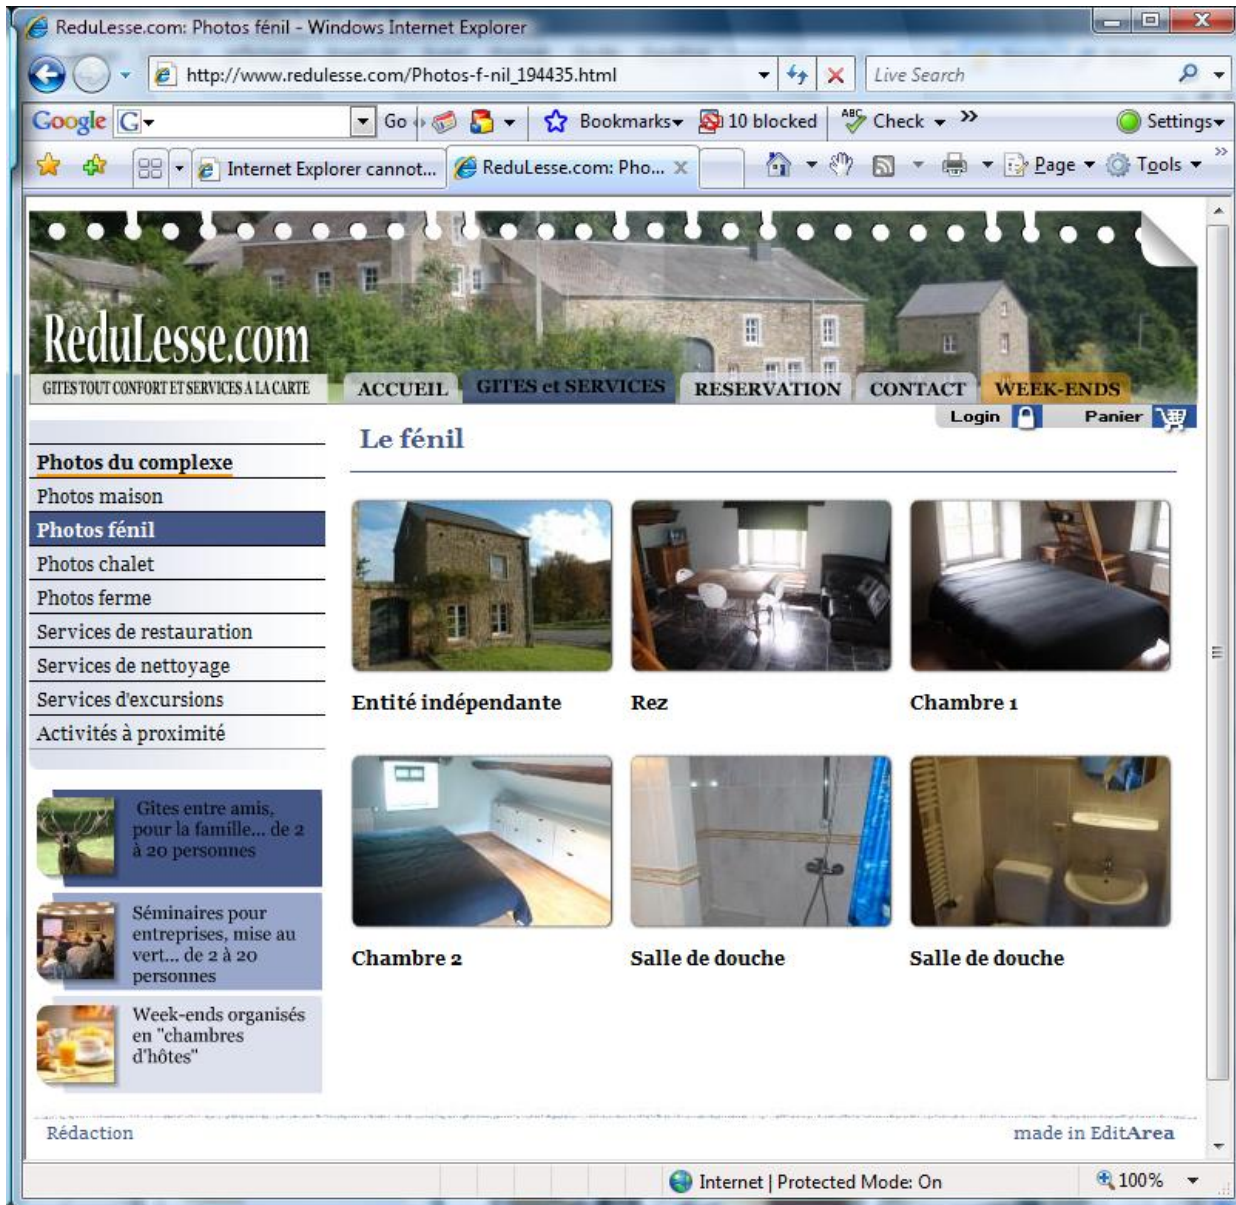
ReduLesse.com: Photos fénil - Windows Internet Explorer

http://www.redulesse.com/Photos-f-nil_194435.html

Live Search

Google G Go Bookmarks 10 blocked Check » Settings

Internet Explorer cannot... ReduLesse.com: Pho...

Page Tools

ReduLesse.com
GITES TOUT CONFORT ET SERVICES A LA CARTE

ACCUEIL GITES et SERVICES RESERVATION CONTACT WEEK-ENDS

Login Panier

Photos du complexe
Photos maison
Photos fénil
Photos chalet
Photos ferme
Services de restauration
Services de nettoyage
Services d'excursions
Activités à proximité

Gîtes entre amis, pour la famille... de 2 à 20 personnes

Séminaires pour entreprises, mise au vert... de 2 à 20 personnes

Week-ends organisés en "chambres d'hôtes"

Le fénil

Entité indépendante

Rez

Chambre 1

Chambre 2

Salle de douche

Salle de douche

Rédaction

made in EditArea

Internet | Protected Mode: On

100%